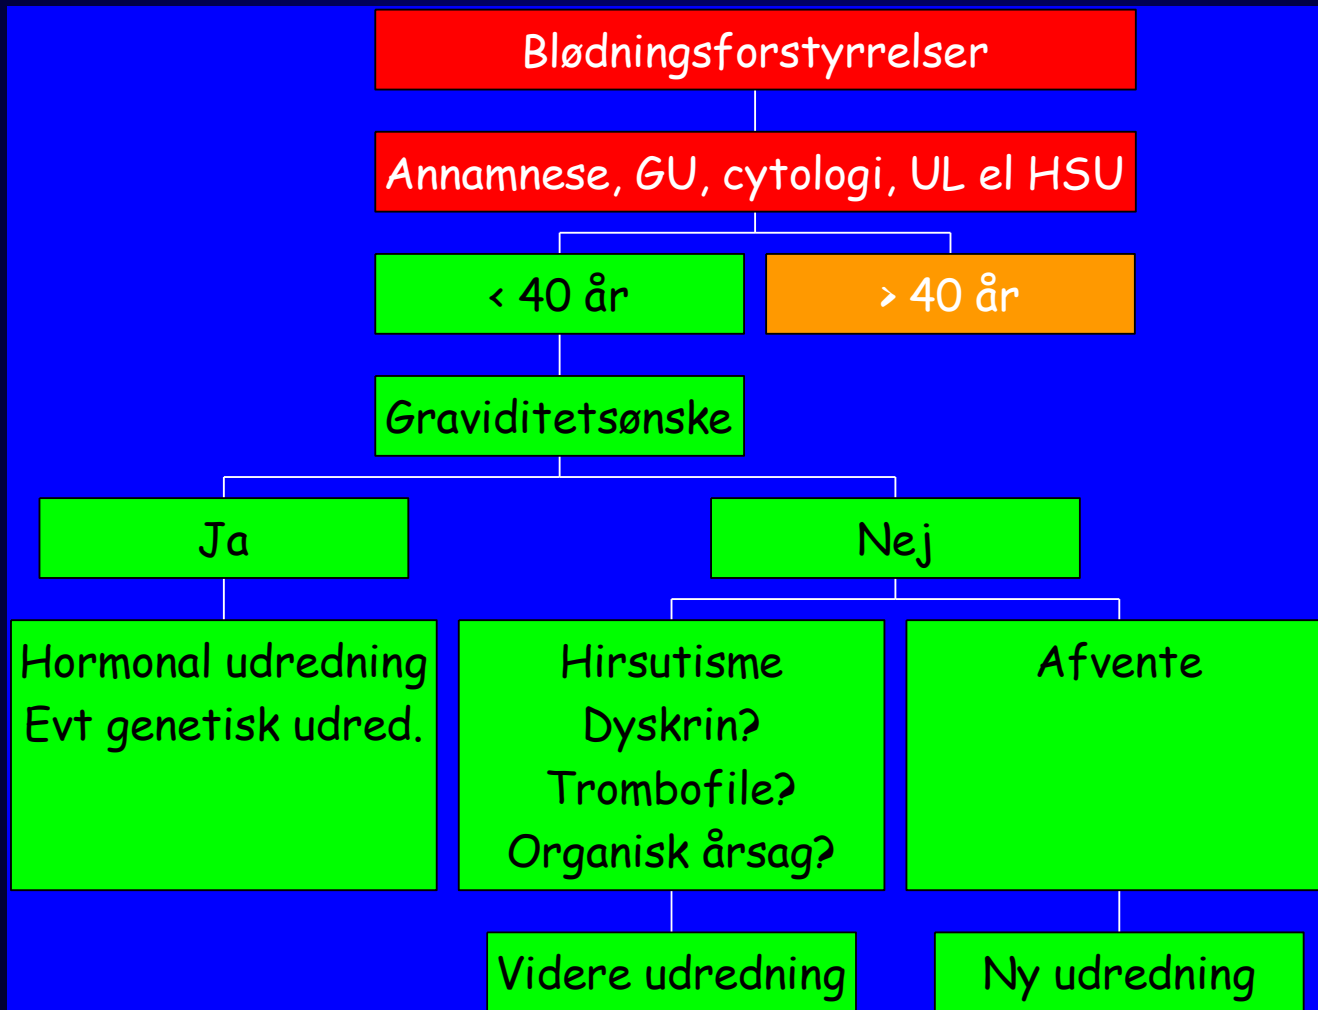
Blødningsforstyrrelser

Annamnese, GU, cytologi, UL el HSU

< 40 år

> 40 år

Graviditetsønske

Ja

Nej

Hormonal udredning
Evt genetisk udred.

Hirsutisme
Dyskrin?
Trombofile?
Organisk årsag?

Afvente

Videre udredning

Ny udredning